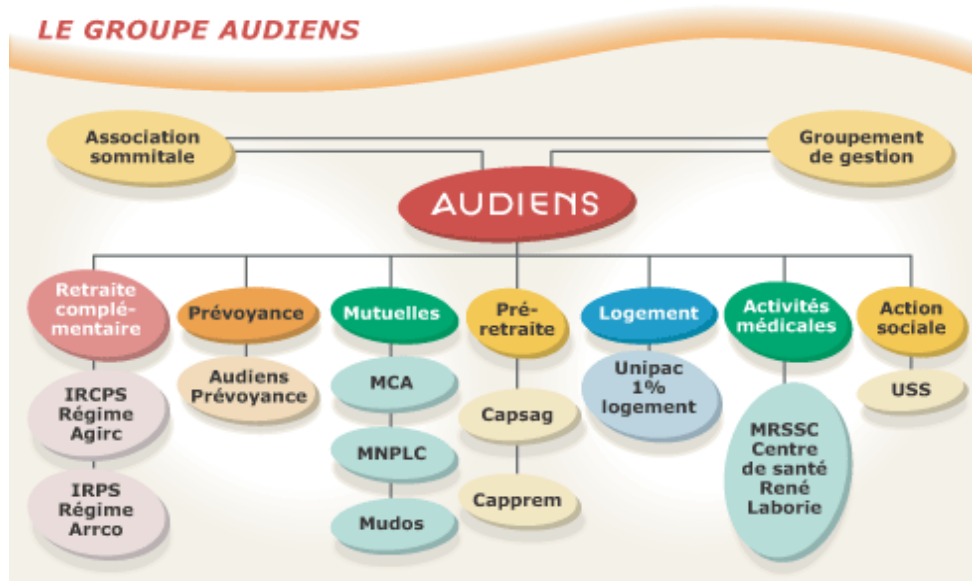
LE GROUPE AUDIENS

Association sommitale

Groupement de gestion

AUDIENS

Retraite complémentaire

IRCPS Régime Agirc

IRPS Régime Arrco

Prévoyance

Audiens Prévoyance

Mutuelles

MCA

MNPLC

Mudos

Pré-retraite

Capsag

Capprem

Logement

Unipac 1% logement

Activités médicales

MRSSC Centre de santé René Laborie

Action sociale

USS